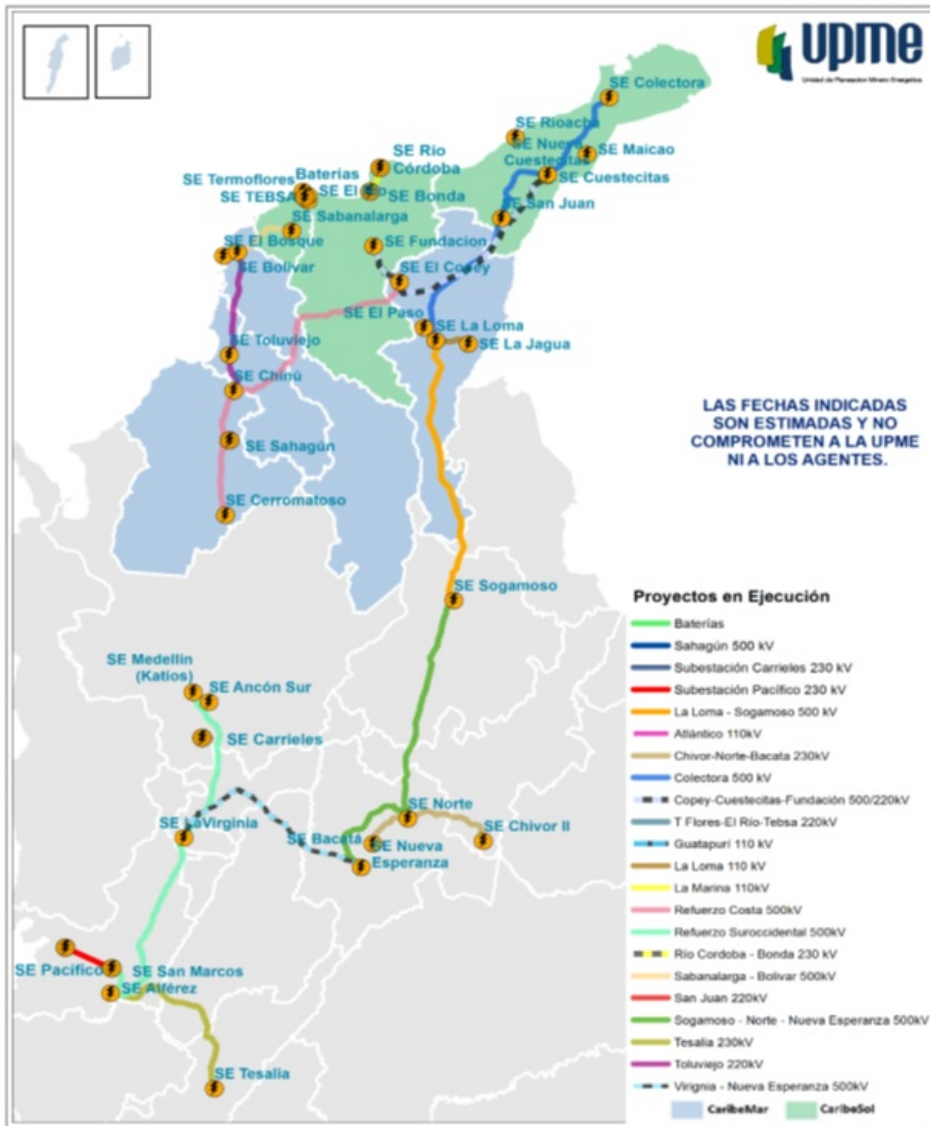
upme
Unidad de Planeación Minero Energética

SE Colectora
SE Rioacha
SE Nueva Cuestecitas
SE Maicao
SE Cuestecitas
SE San Juan
SE Río Córdoba
Baterias
SE Termoflores
SE El Rio
SE TEBSA
SE Bonda
SE Sabanalarga
SE El Bosque
SE Fundacion
SE Bolivar
SE El Copey
SE El Paso
SE La Loma
SE La Jagua
SE Toluviejo
SE Chinú
SE Sahagún
SE Cerromatoso
SE Sogamoso
SE Medellín (Katios)
SE Ancón Sur
SE Carrieles
SE LaVirginia
SE Bacatá
SE Norte
SE Nueva Esperanza
SE Chivor II
SE Pacifico
SE San Marcos
SE Alférez
SE Tesalia

LAS FECHAS INDICADAS SON ESTIMADAS Y NO COMPROMETEN A LA UPME NI A LOS AGENTES.

Proyectos en Ejecución
Baterías
Sahagún 500 kV
Subestación Carrieles 230 kV
Subestación Pacífico 230 kV
La Loma - Sogamoso 500 kV
Atlántico 110kV
Chivor-Norte-Bacata 230kV
Colectora 500 kV
Copey-Cuestecitas-Fundación 500/220kV
T Flores-El Río-Tebsa 220kV
Guatapurí 110 kV
La Loma 110 kV
La Marina 110kV
Refuerzo Costa 500kV
Refuerzo Suroccidental 500kV
Río Cordoba - Bonda 230 kV
Sabanalarga - Bolivar 500kV
San Juan 220kV
Sogamoso - Norte - Nueva Esperanza 500kV
Tesalia 230kV
Toluviejo 220kV
Virignia - Nueva Esperanza 500kV
CaribeMar
CaribeSol